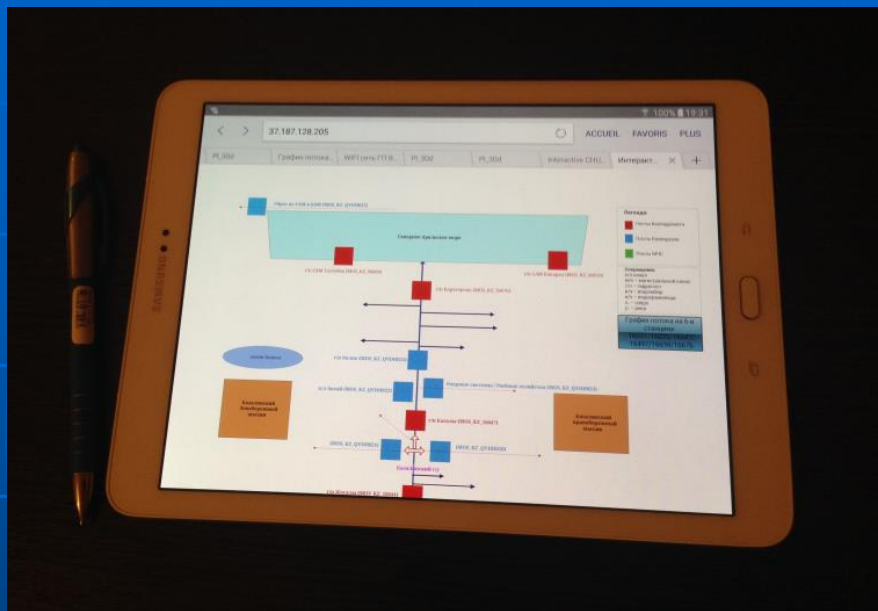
100% 19:31

37.187.128.205

ACCUEIL FAVORIS PLUS

PL_002 | График потока... | WiFi сеть ГП В... | PL_002 | PL_004 | Interactive CHU... | Интеракт... ×

SAMSUNG

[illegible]

Северное Братское море

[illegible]

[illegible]

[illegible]

Легенда
Посты Контроллера
Посты Контроллера
Посты WiFi

График потока на 6 м створе
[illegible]

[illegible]

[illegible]

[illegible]

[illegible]

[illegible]

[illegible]

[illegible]

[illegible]

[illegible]